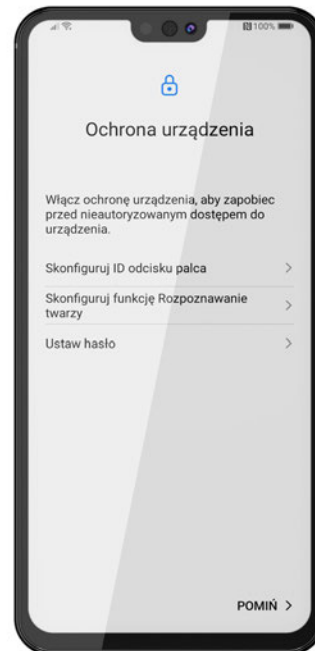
100%

Ochrona urządzenia

Włącz ochronę urządzenia, aby zapobiec przed nieautoryzowanym dostępem do urządzenia.

Skonfiguruj ID odcisku palca >

Skonfiguruj funkcję Rozpoznawanie twarzy >

Ustaw hasło >

POMIŃ >